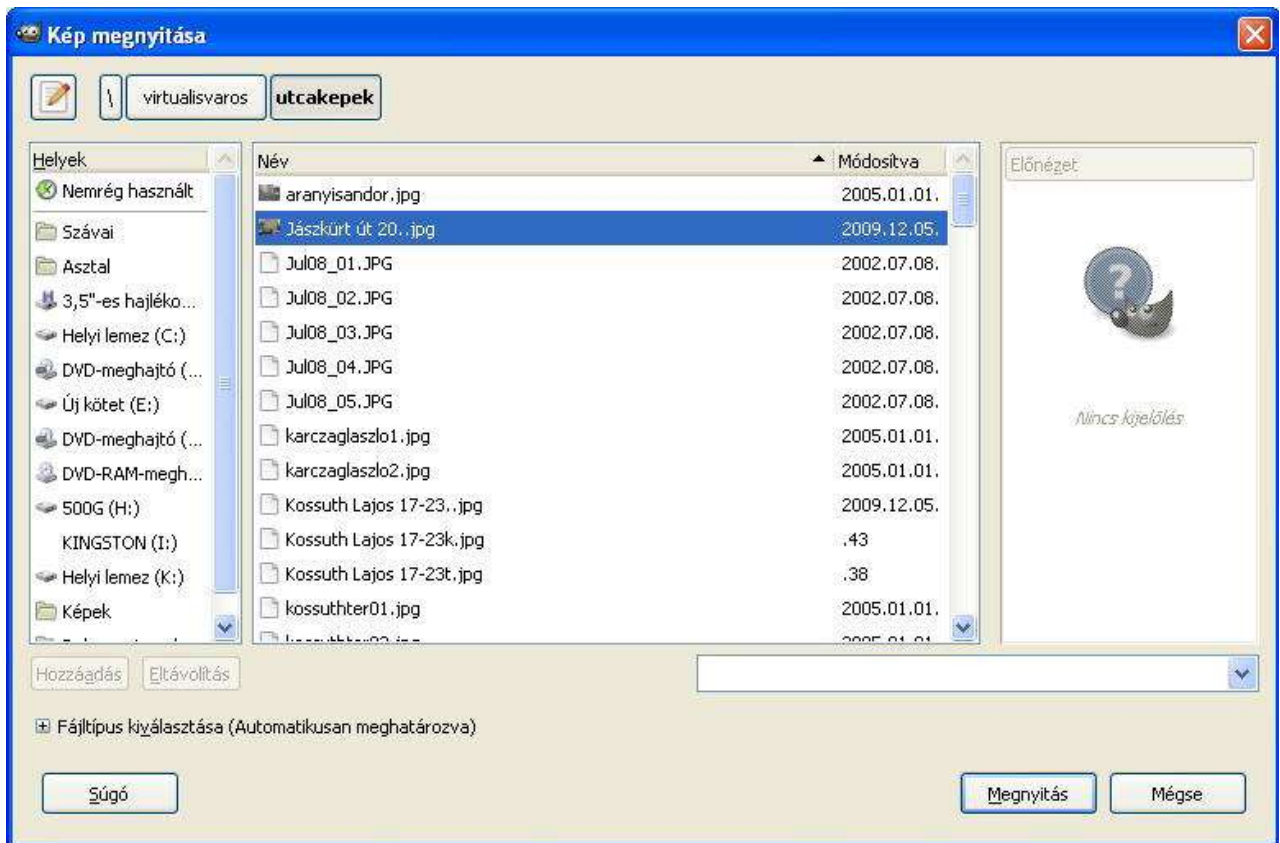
Kép megnyitása

\ virtualisvaros utcakepek

Helyek
Nemrég használt
Szávai
Asztal
3,5"-es hajléko...
Helyi lemez (C:)
DVD-meghajtó (...
Új kötet (E:)
DVD-meghajtó (...
DVD-RAM-megh...
500G (H:)
KINGSTON (I:)
Helyi lemez (K:)
Képek
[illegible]

| Név | Módosítva |
|---|---|
| aranyisandor.jpg | 2005.01.01. |
| Jászkürt út 20..jpg | 2009.12.05. |
| Jul08_01.JPG | 2002.07.08. |
| Jul08_02.JPG | 2002.07.08. |
| Jul08_03.JPG | 2002.07.08. |
| Jul08_04.JPG | 2002.07.08. |
| Jul08_05.JPG | 2002.07.08. |
| karczaglaszlo1.jpg | 2005.01.01. |
| karczaglaszlo2.jpg | 2005.01.01. |
| Kossuth Lajos 17-23..jpg | 2009.12.05. |
| Kossuth Lajos 17-23k.jpg | .43 |
| Kossuth Lajos 17-23t.jpg | .38 |
| kossuthter01.jpg | 2005.01.01. |
| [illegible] | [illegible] |

Előnézet

Nincs kijelölés

Hozzáadás Eltávolítás

Fájltípus kiválasztása (Automatikusan meghatározva)

Súgó

Megnyitás Mégse